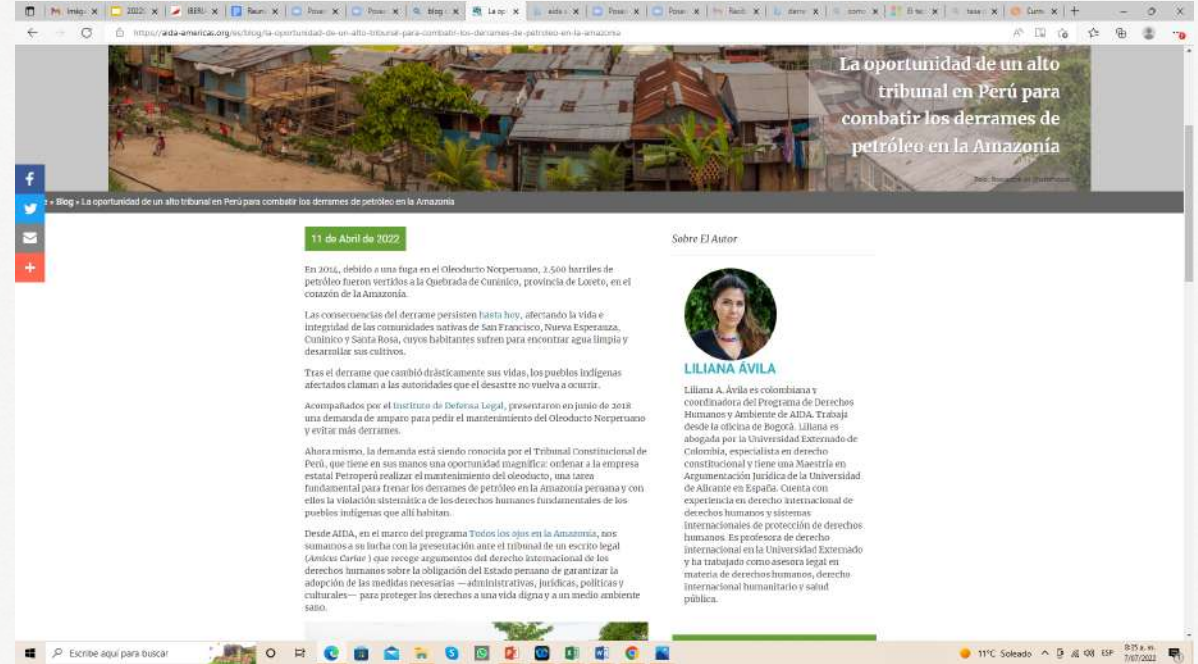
https://aida-americas.org/es/blog/la-oportunidad-de-un-alto-tribunal-para-combatir-los-derrames-de-petroleo-en-la-amazonia

La oportunidad de un alto tribunal en Perú para combatir los derrames de petróleo en la Amazonía

» Blog » La oportunidad de un alto tribunal en Perú para combatir los derrames de petróleo en la Amazonía

11 de Abril de 2022

En 2014, debido a una fuga en el Oleoducto Norperuano, 2.500 barriles de petróleo fueron vertidos a la Quebrada de Cuninico, provincia de Loreto, en el corazón de la Amazonía.

Las consecuencias del derrame persisten hasta hoy, afectando la vida e integridad de las comunidades nativas de San Francisco, Nueva Esperanza, Cuninico y Santa Rosa, cuyos habitantes sufren para encontrar agua limpia y desarrollar sus cultivos.

Tras el derrame que cambió drásticamente sus vidas, los pueblos indígenas afectados claman a las autoridades que el desastre no vuelva a ocurrir.

Acompañados por el Instituto de Defensa Legal, presentaron en junio de 2018 una demanda de amparo para pedir el mantenimiento del Oleoducto Norperuano y evitar más derrames.

Ahora mismo, la demanda está siendo conocida por el Tribunal Constitucional de Perú, que tiene en sus manos una oportunidad magnífica: ordenar a la empresa estatal Petroperú realizar el mantenimiento del oleoducto, una tarea fundamental para frenar los derrames de petróleo en la Amazonía peruana y con ellos la violación sistemática de los derechos humanos fundamentales de los pueblos indígenas que allí habitan.

Desde AIDA, en el marco del programa Todos los ojos en la Amazonía, nos sumamos a su lucha con la presentación ante el tribunal de un escrito legal (Amicus Curiae ) que recoge argumentos del derecho internacional de los derechos humanos sobre la obligación del Estado peruano de garantizar la adopción de las medidas necesarias —administrativas, jurídicas, políticas y culturales— para proteger los derechos a una vida digna y a un medio ambiente sano.

Sobre El Autor

LILIANA ÁVILA

Liliana A. Ávila es colombiana y coordinadora del Programa de Derechos Humanos y Ambiente de AIDA. Trabaja desde la oficina de Bogotá. Liliana es abogada por la Universidad Externado de Colombia, especialista en derecho constitucional y tiene una Maestría en Argumentación Jurídica de la Universidad de Alicante en España. Cuenta con experiencia en derecho internacional de derechos humanos y sistemas internacionales de protección de derechos humanos. Es profesora de derecho internacional en la Universidad Externado y ha trabajado como asesora legal en materia de derechos humanos, derecho internacional humanitario y salud pública.

Escribe aquí para buscar
11°C Soleado ESP 8:15 a. m. 7/07/2022